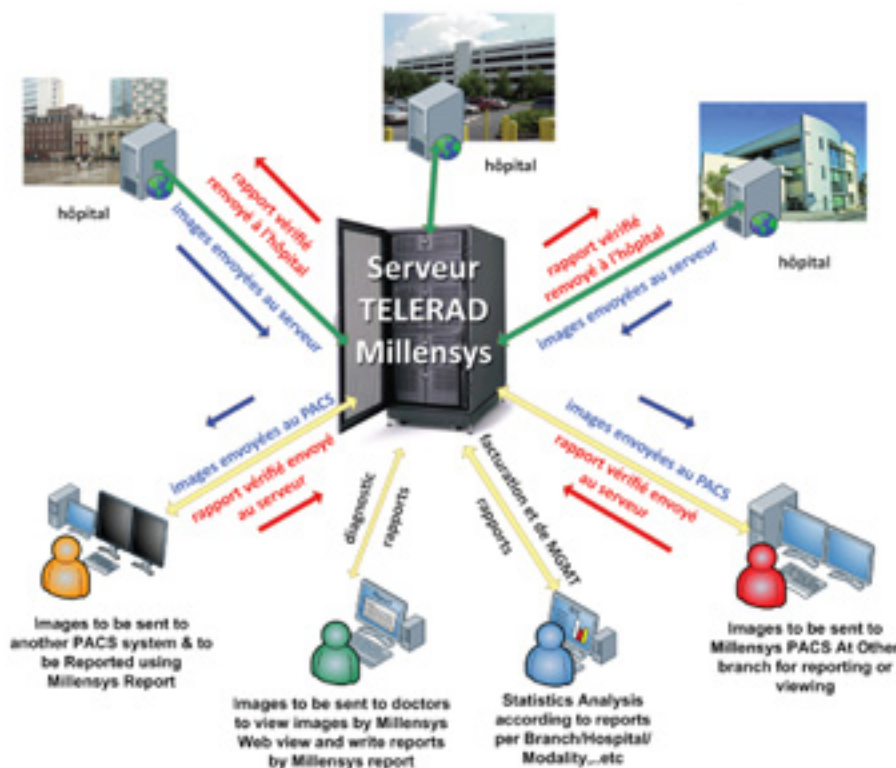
hôpital

hôpital

hôpital

rapport vérifié renvoyé à l'hôpital

images envoyées au serveur

rapport vérifié renvoyé à l'hôpital

images envoyées au serveur

Serveur TELERAD Millensys

images envoyées au PACS

rapport vérifié envoyé au serveur

diagnostic

rapports

facturation et de MGMT

rapports

images envoyées au PACS

rapport vérifié envoyé au serveur

Images to be sent to another PACS system & to be Reported using Millensys Report

Images to be sent to doctors to view images by Millensys Web view and write reports by Millensys report

Statistics Analysis according to reports per Branch/Hospital/ Modality,..etc

Images to be sent to Millensys PACS At Other branch for reporting or viewing